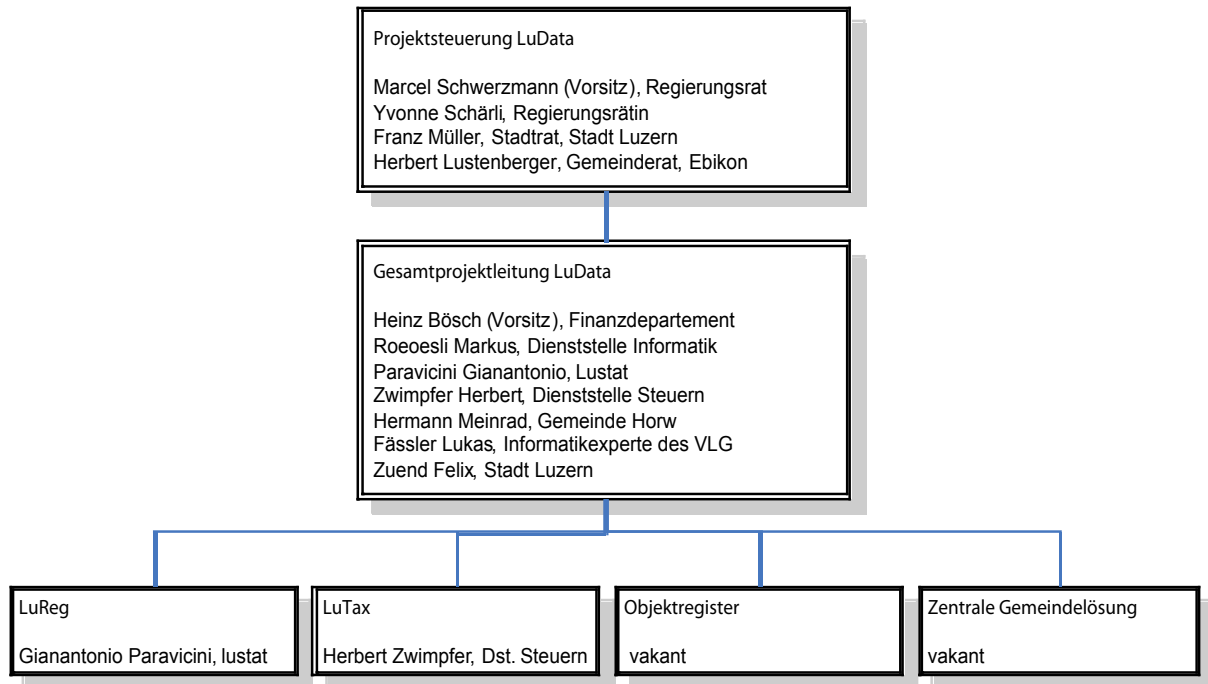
Projektsteuerung LuData

Marcel Schwerzmann (Vorsitz), Regierungsrat
Yvonne Schärli, Regierungsrätin
Franz Müller, Stadtrat, Stadt Luzern
Herbert Lustenberger, Gemeinderat, Ebikon

Gesamtprojektleitung LuData

Heinz Bösch (Vorsitz), Finanzdepartement
Roeoesli Markus, Dienststelle Informatik
Paravicini Gianantonio, Lustat
Zwimpfer Herbert, Dienststelle Steuern
Hermann Meinrad, Gemeinde Horw
Fässler Lukas, Informatikexperte des VLG
Zuend Felix, Stadt Luzern

LuReg

Gianantonio Paravicini, lustat

LuTax

Herbert Zwimpfer, Dst. Steuern

Objektregister

vakant

Zentrale Gemeindelösung

vakant